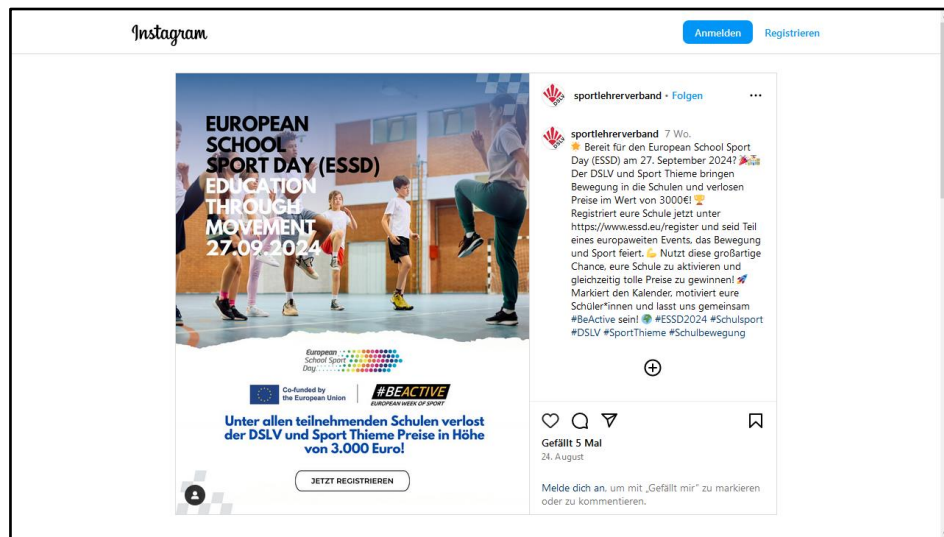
Instagram

Anmelden Registrieren

EUROPEAN SCHOOL SPORT DAY (ESSD)
EDUCATION THROUGH MOVEMENT
27.09.2024

European School Sport Day

Co-funded by the European Union

#BEACTIVE
EUROPEAN WEEK OF SPORT

Unter allen teilnehmenden Schulen verlost der DSLV und Sport Thieme Preise in Höhe von 3.000 Euro!

JETZT REGISTRIEREN

sportlehrerverband • Folgen

sportlehrerverband 7 Wo.
🌟 Bereit für den European School Sport Day (ESSD) am 27. September 2024? 🎉🏫 Der DSLV und Sport Thieme bringen Bewegung in die Schulen und verlosen Preise im Wert von 3000€! 🏆 Registriert eure Schule jetzt unter https://www.essd.eu/register und seid Teil eines europaweiten Events, das Bewegung und Sport feiert. 💪 Nutzt diese großartige Chance, eure Schule zu aktivieren und gleichzeitig tolle Preise zu gewinnen! 🚀 Markiert den Kalender, motiviert eure Schüler*innen und lasst uns gemeinsam #BeActive sein! 🌍 #ESSD2024 #Schulsport #DSLV #SportThieme #Schulbewegung

Gefällt 5 Mal
24. August

Melde dich an, um mit „Gefällt mir" zu markieren oder zu kommentieren.